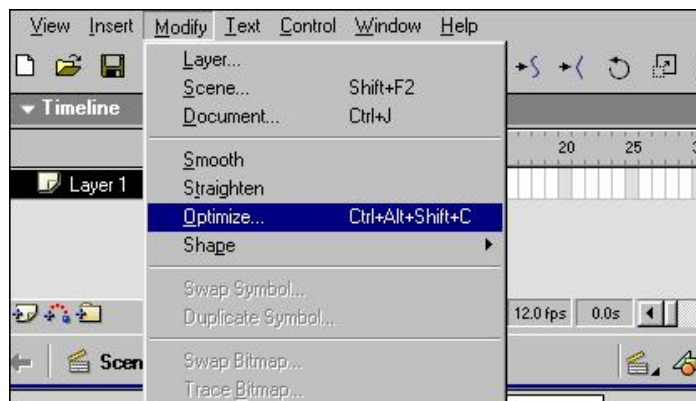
View Insert Modify Text Control Window Help

Timeline

Layer 1

Scen

Layer...
Scene... Shift+F2
Document... Ctrl+J

Smooth
Straighten
Optimize... Ctrl+Alt+Shift+C
Shape

Swap Symbol...
Duplicate Symbol...

Swap Bitmap...
Trace Bitmap...

20 25

12.0 fps 0.0s